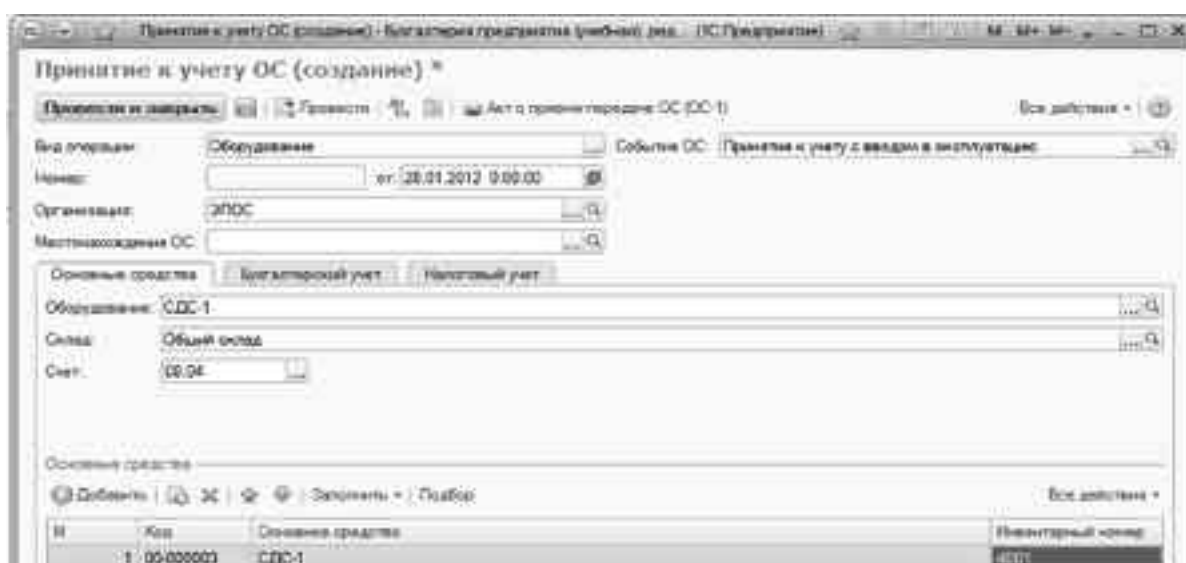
Принятие к учету ОС (создание) - Бухгалтерия предприятия (учебная) (ред... (1С:Предприятие) M M+ M-

Принятие к учету ОС (создание) *

Провести и закрыть | Провести | Акт о приеме-передаче ОС (ОС-1) | Все действия

Вид операции: Оборудование
Событие ОС: Принятие к учету с вводом в эксплуатацию
Номер: от: 28.01.2012 0:00:00
Организация: ЭПОС
Местонахождение ОС:

Основные средства | Бухгалтерский учет | Налоговый учет

Оборудование: СДС-1
Склад: Общий склад
Счет: 08.04

Основные средства

Добавить | Заполнить | Подбор | Все действия

| N | Код | Основное средство | Инвентарный номер |
|---|---|---|---|
| 1 | 00-000003 | СДС-1 | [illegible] |